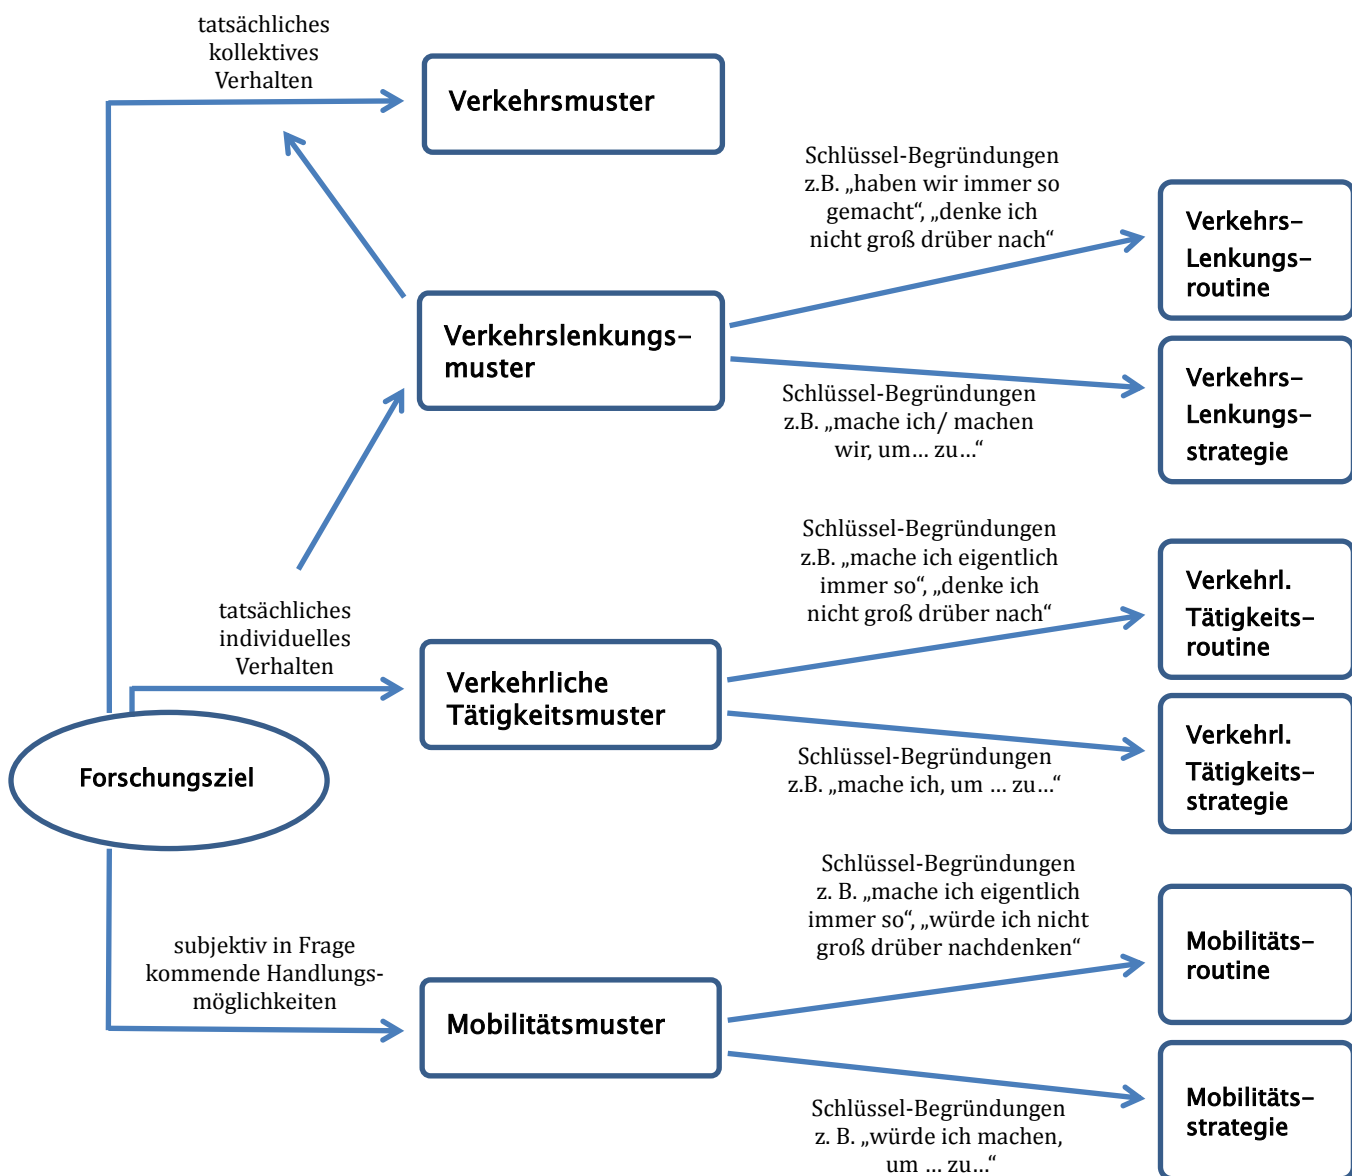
tatsächliches kollektives Verhalten

Verkehrsmuster

Schlüssel-Begründungen z.B. „haben wir immer so gemacht“, „denke ich nicht groß drüber nach“

Verkehrs-Lenkungs-routine

Verkehrslenkungs-muster

Schlüssel-Begründungen z.B. „mache ich/ machen wir, um… zu…“

Verkehrs-Lenkungs-strategie

Schlüssel-Begründungen z.B. „mache ich eigentlich immer so“, „denke ich nicht groß drüber nach“

Verkehrl. Tätigkeits-routine

tatsächliches individuelles Verhalten

Verkehrliche Tätigkeitsmuster

Schlüssel-Begründungen z.B. „mache ich, um … zu…“

Verkehrl. Tätigkeits-strategie

Forschungsziel

Schlüssel-Begründungen z. B. „mache ich eigentlich immer so“, „würde ich nicht groß drüber nachdenken“

Mobilitäts-routine

subjektiv in Frage kommende Handlungs-möglichkeiten

Mobilitätsmuster

Schlüssel-Begründungen z. B. „würde ich machen, um … zu…“

Mobilitäts-strategie